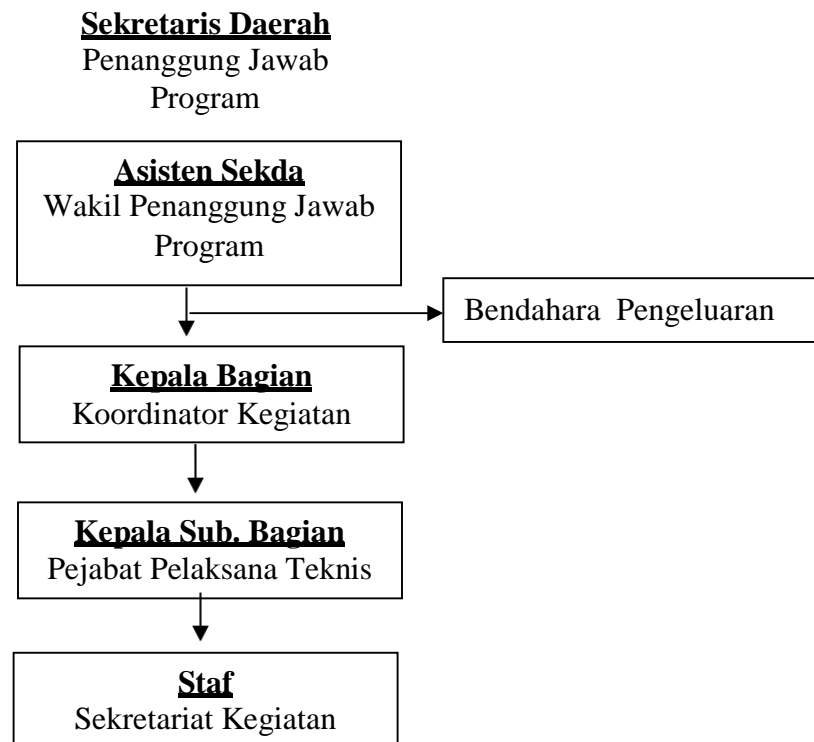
Sekretaris Daerah
Penanggung Jawab Program

Asisten Sekda
Wakil Penanggung Jawab Program

Bendahara Pengeluaran

Kepala Bagian
Koordinator Kegiatan

Kepala Sub. Bagian
Pejabat Pelaksana Teknis

Staf
Sekretariat Kegiatan